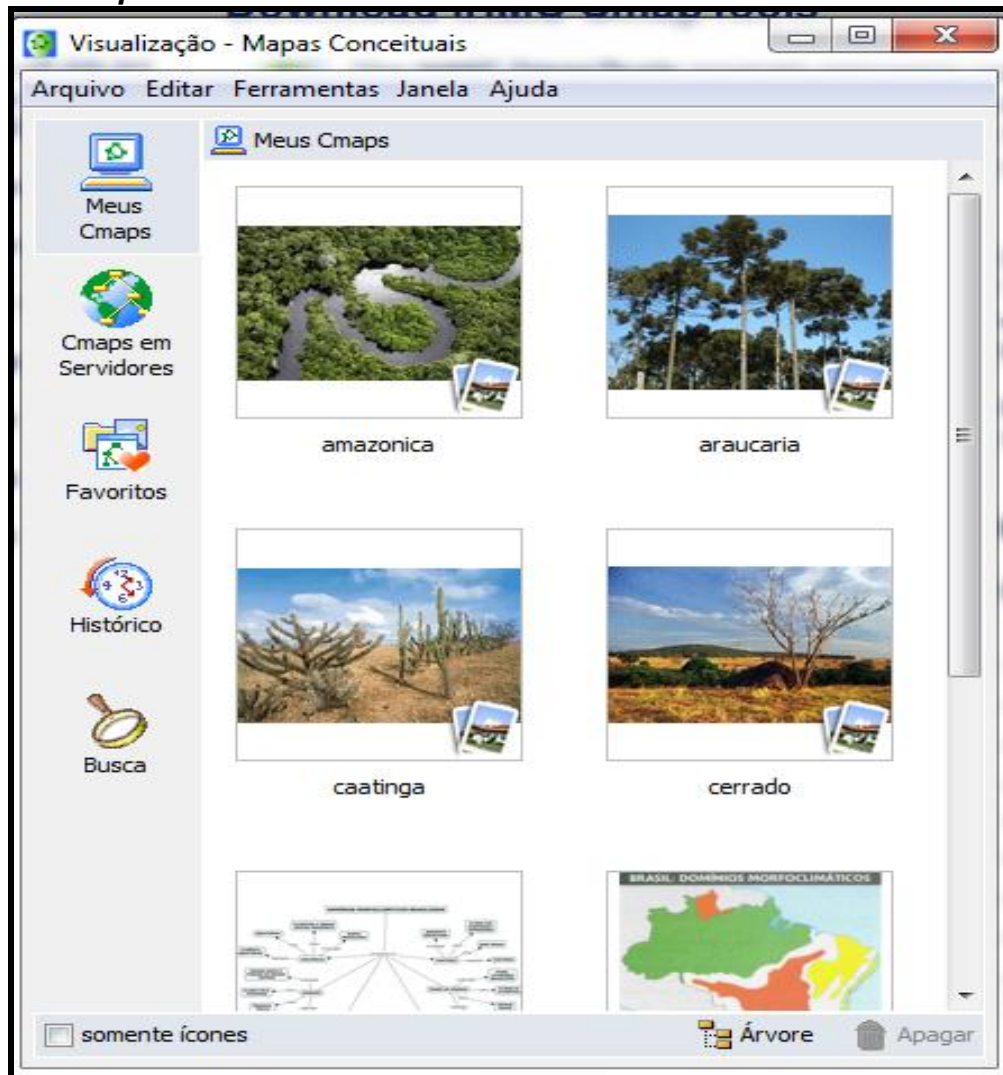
Visualização - Mapas Conceituais

Arquivo Editar Ferramentas Janela Ajuda

Meus Cmaps

Meus Cmaps

Cmaps em Servidores

Favoritos

Histórico

Busca

amazonica

araucaria

caatinga

cerrado

BRASIL: DOMÍNIOS MORFOCLIMÁTICOS

somente ícones

Árvore

Apagar